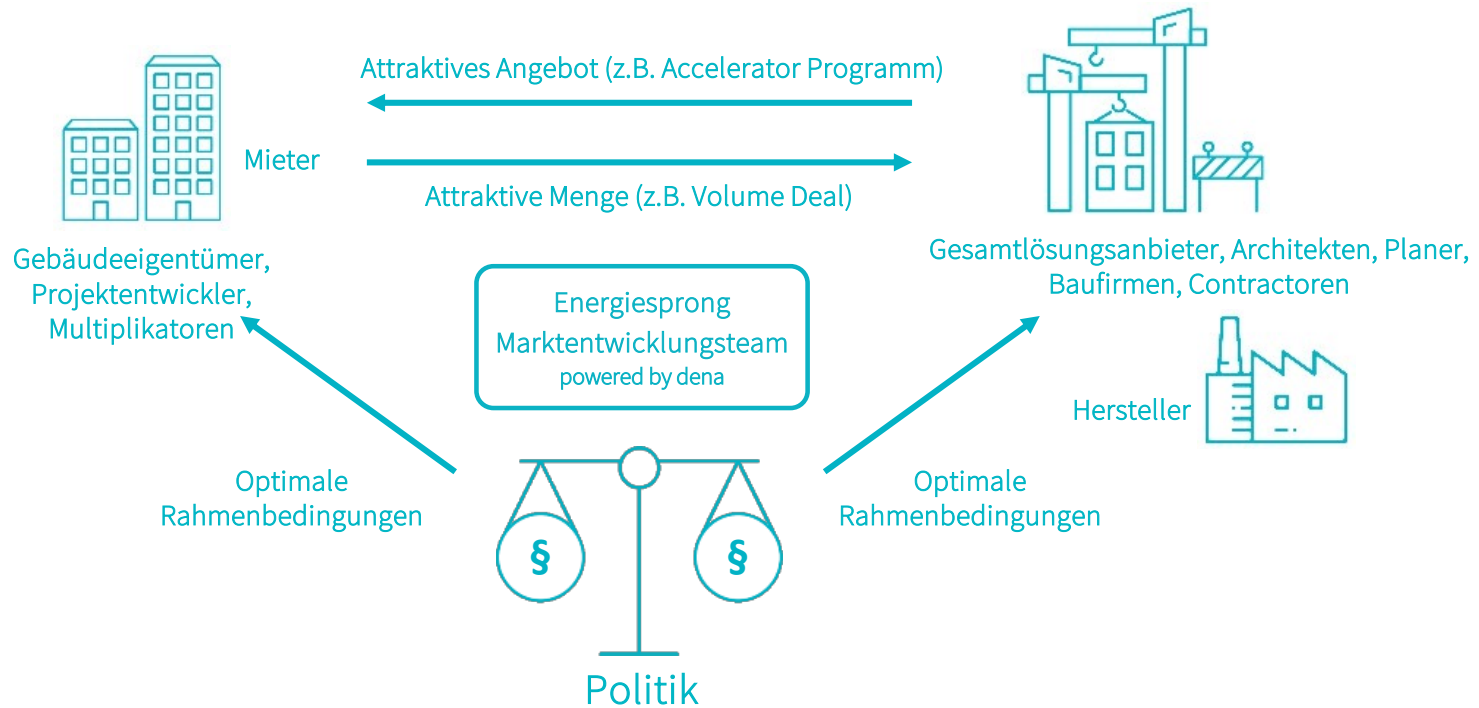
Attraktives Angebot (z.B. Accelerator Programm)

Mieter

Attraktive Menge (z.B. Volume Deal)

Gebäudeeigentümer, Projektentwickler, Multiplikatoren

Gesamtlösungsanbieter, Architekten, Planer, Baufirmen, Contractoren

Energiesprong Marktentwicklungsteam powered by dena

Hersteller

Optimale Rahmenbedingungen

Optimale Rahmenbedingungen

§

§

Politik